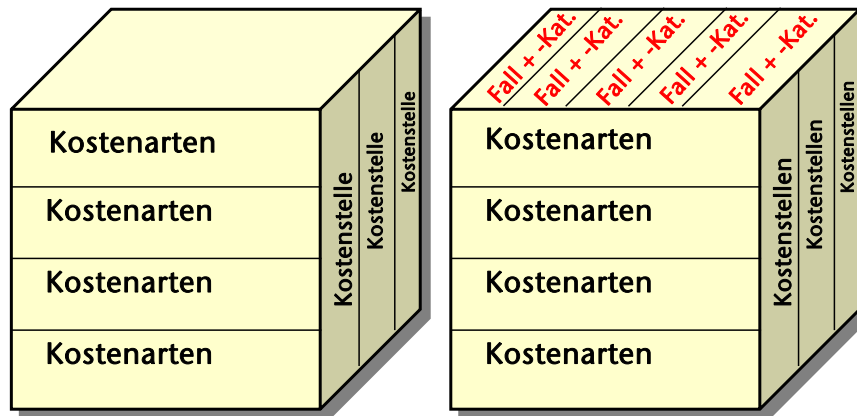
Kostenarten
Kostenarten
Kostenarten
Kostenarten
Kostenstelle
Kostenstelle
Kostenstelle

Fall + -Kat.
Fall + -Kat.
Fall + -Kat.
Fall + -Kat.
Fall + -Kat.
Kostenarten
Kostenarten
Kostenarten
Kostenarten
Kostenstellen
Kostenstellen
Kostenstellen